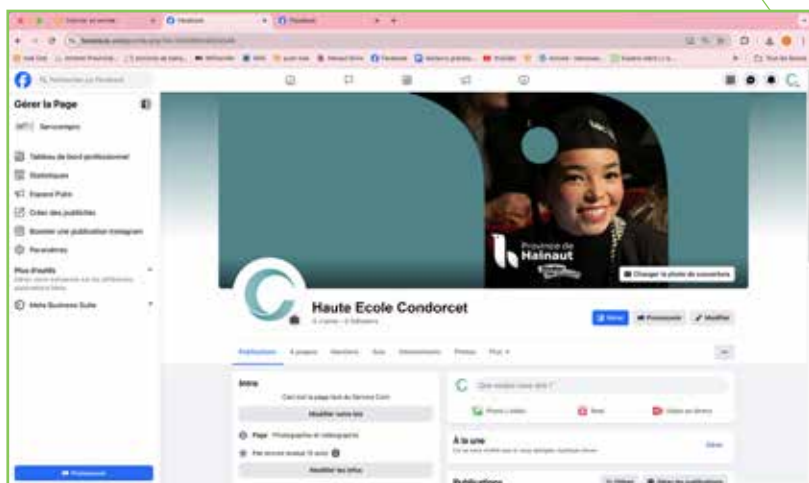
Gérer la Page

Servicompro

Tableau de bord professionnel
Statistiques
Espace Pubs
Créer des publicités
Booster une publication Instagram
Paramètres

Plus d'outils

Meta Business Suite

Province de Hainaut

Changer la photo de couverture

Haute Ecole Condorcet

Publications
À propos
Mentions
Avis
Abonnements
Photos
Plus

Intro

Modifier votre bio

Page · Photographie et vidéographie

Modifier les infos

Que voulez-vous dire ?

Photo / vidéo
Reel
Vidéo en direct

À la une

Gérer

Publications

Filtres
Gérer les publications

Promouvoir